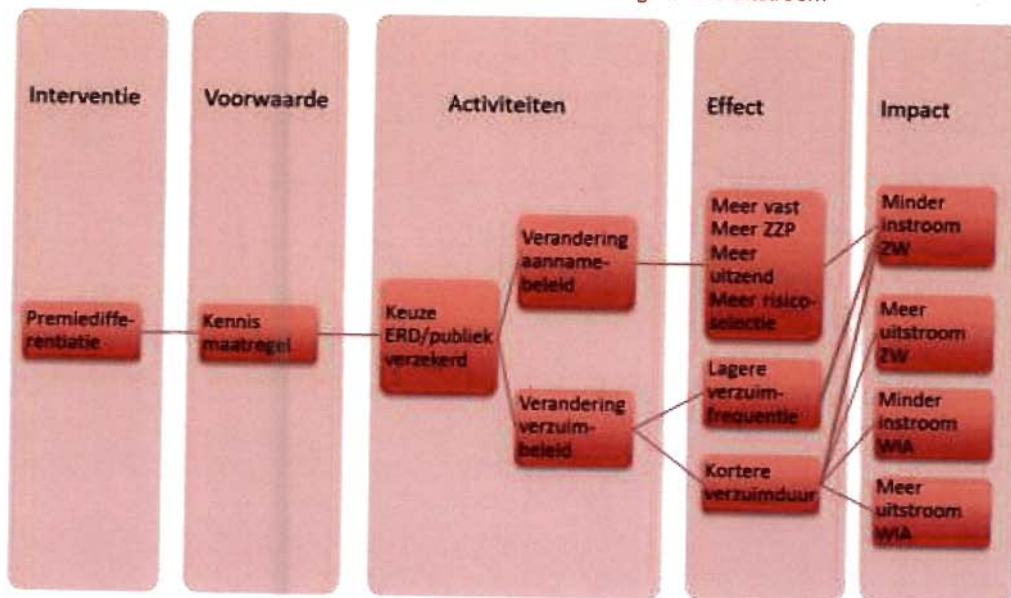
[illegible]

Interventie

Premiedifferentiatie

Voorwaarde

Kennis maatregel

Activiteiten

Keuze ERD/publiek verzekerd

Verandering aannamebeleid

Verandering verzuimbeleid

Effect

Meer vast
Meer ZZP
Meer uitzend
Meer risicoselectie

Lagere verzuimfrequentie

Kortere verzuimduur

Impact

Minder instroom ZW

Meer uitstroom ZW

Minder instroom WIA

Meer uitstroom WIA